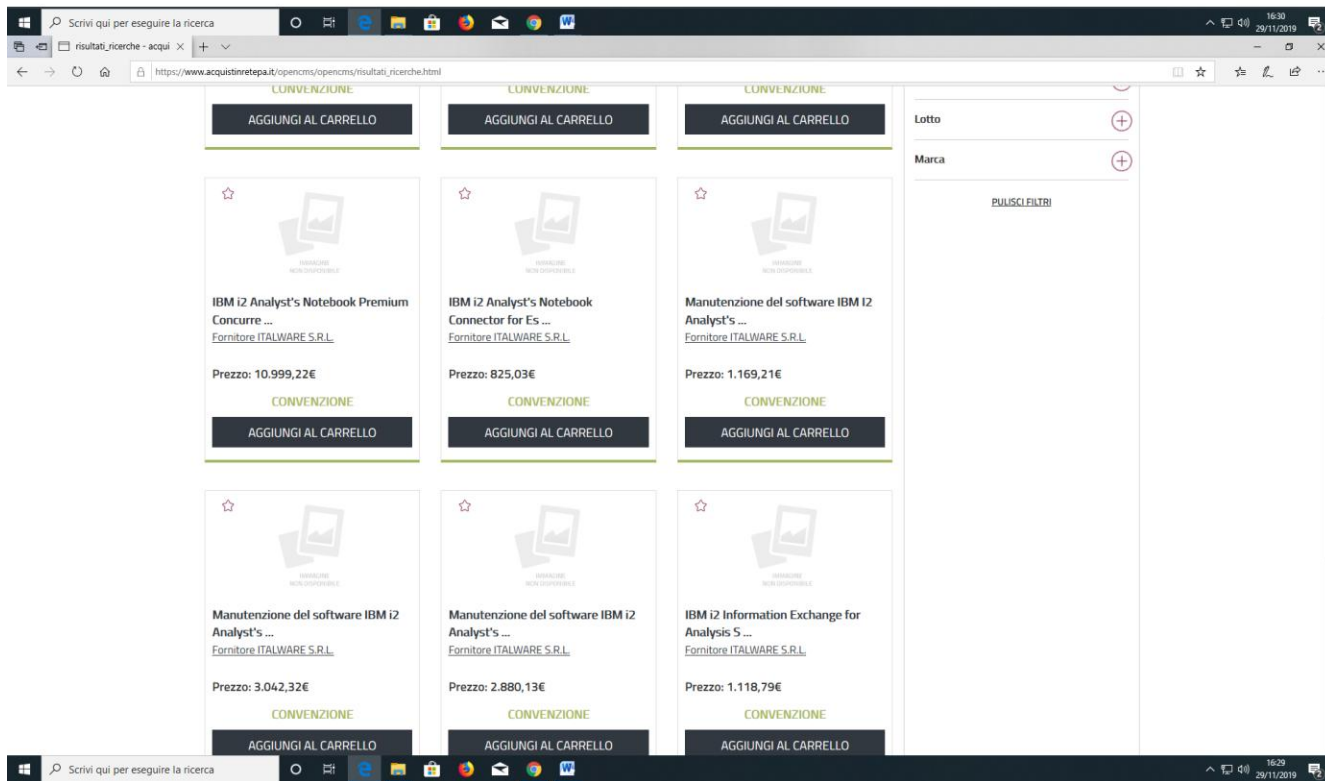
Scrivi qui per eseguire la ricerca

16:30
29/11/2019

risultati_ricerche - acqui ×

https://www.acquistinretepa.it/opencms/opencms/risultati_ricerche.html

CONVENZIONE
AGGIUNGI AL CARRELLO

CONVENZIONE
AGGIUNGI AL CARRELLO

CONVENZIONE
AGGIUNGI AL CARRELLO

Lotto

Marca

PULISCI FILTRI

IMMAGINE NON DISPONIBILE
IBM i2 Analyst's Notebook Premium Concurre ...
Fornitore ITALWARE S.R.L.
Prezzo: 10.999,22€
CONVENZIONE
AGGIUNGI AL CARRELLO

IMMAGINE NON DISPONIBILE
IBM i2 Analyst's Notebook Connector for Es ...
Fornitore ITALWARE S.R.L.
Prezzo: 825,03€
CONVENZIONE
AGGIUNGI AL CARRELLO

IMMAGINE NON DISPONIBILE
Manutenzione del software IBM I2 Analyst's ...
Fornitore ITALWARE S.R.L.
Prezzo: 1.169,21€
CONVENZIONE
AGGIUNGI AL CARRELLO

IMMAGINE NON DISPONIBILE
Manutenzione del software IBM i2 Analyst's ...
Fornitore ITALWARE S.R.L.
Prezzo: 3.042,32€
CONVENZIONE
AGGIUNGI AL CARRELLO

IMMAGINE NON DISPONIBILE
Manutenzione del software IBM i2 Analyst's ...
Fornitore ITALWARE S.R.L.
Prezzo: 2.880,13€
CONVENZIONE
AGGIUNGI AL CARRELLO

IMMAGINE NON DISPONIBILE
IBM i2 Information Exchange for Analysis S ...
Fornitore ITALWARE S.R.L.
Prezzo: 1.118,79€
CONVENZIONE
AGGIUNGI AL CARRELLO

Scrivi qui per eseguire la ricerca

16:29
29/11/2019